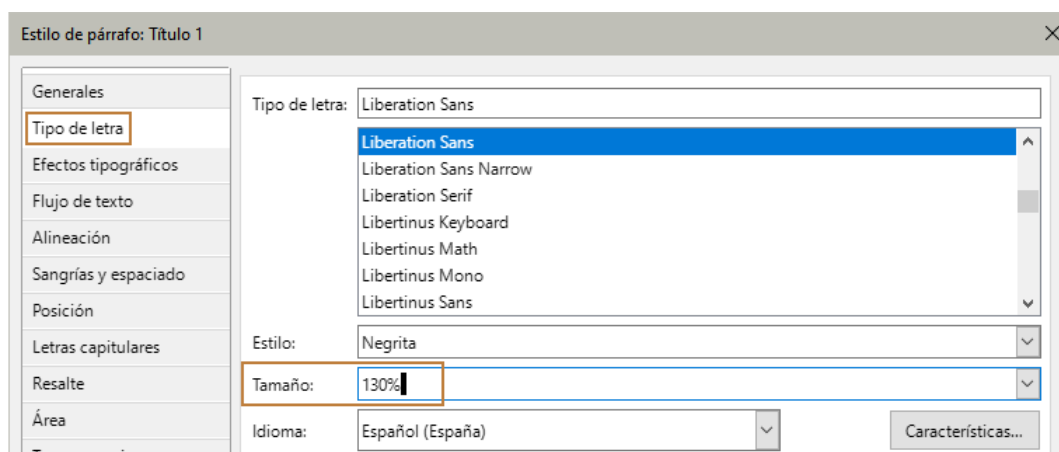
Estilo de párrafo: Título 1

Generales
Tipo de letra
Efectos tipográficos
Flujo de texto
Alineación
Sangrías y espaciado
Posición
Letras capitulares
Resalte
Área
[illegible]

Tipo de letra: Liberation Sans

Liberation Sans
Liberation Sans Narrow
Liberation Serif
Libertinus Keyboard
Libertinus Math
Libertinus Mono
Libertinus Sans

Estilo: Negrita

Tamaño: 130%

Idioma: Español (España)

Características...